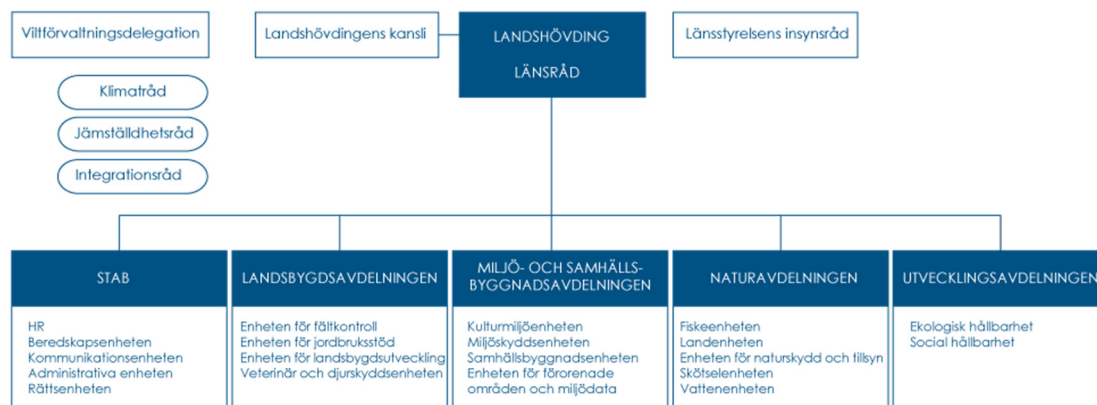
Viltförvaltningsdelegation

Landshövdingens kansli

LANDSHÖVDING
LÄNSRÅD

Länsstyrelsens insynsråd

Klimatråd

Jämställdhetsråd

Integrationsråd

STAB

HR
Beredskapsenheten
Kommunikationsenheten
Administrativa enheten
Rättsenheten

LANDSBYGDSAVDELNINGEN

Enheten för fältkontroll
Enheten för jordbruksstöd
Enheten för landsbygdsutveckling
Veterinär och djurskyddsenheten

MILJÖ- OCH SAMHÄLLSBYGGNADSAVDELNINGEN

Kulturmiljöenheten
Miljöskyddsenheten
Samhällsbyggnadsenheten
Enheten för förorenade områden och miljödata

NATURAVDELNINGEN

Fiskeenheten
Landenheten
Enheten för naturskydd och tillsyn
Skötselenheten
Vattenenheten

UTVECKLINGSAVDELNINGEN

Ekologisk hållbarhet
Social hållbarhet